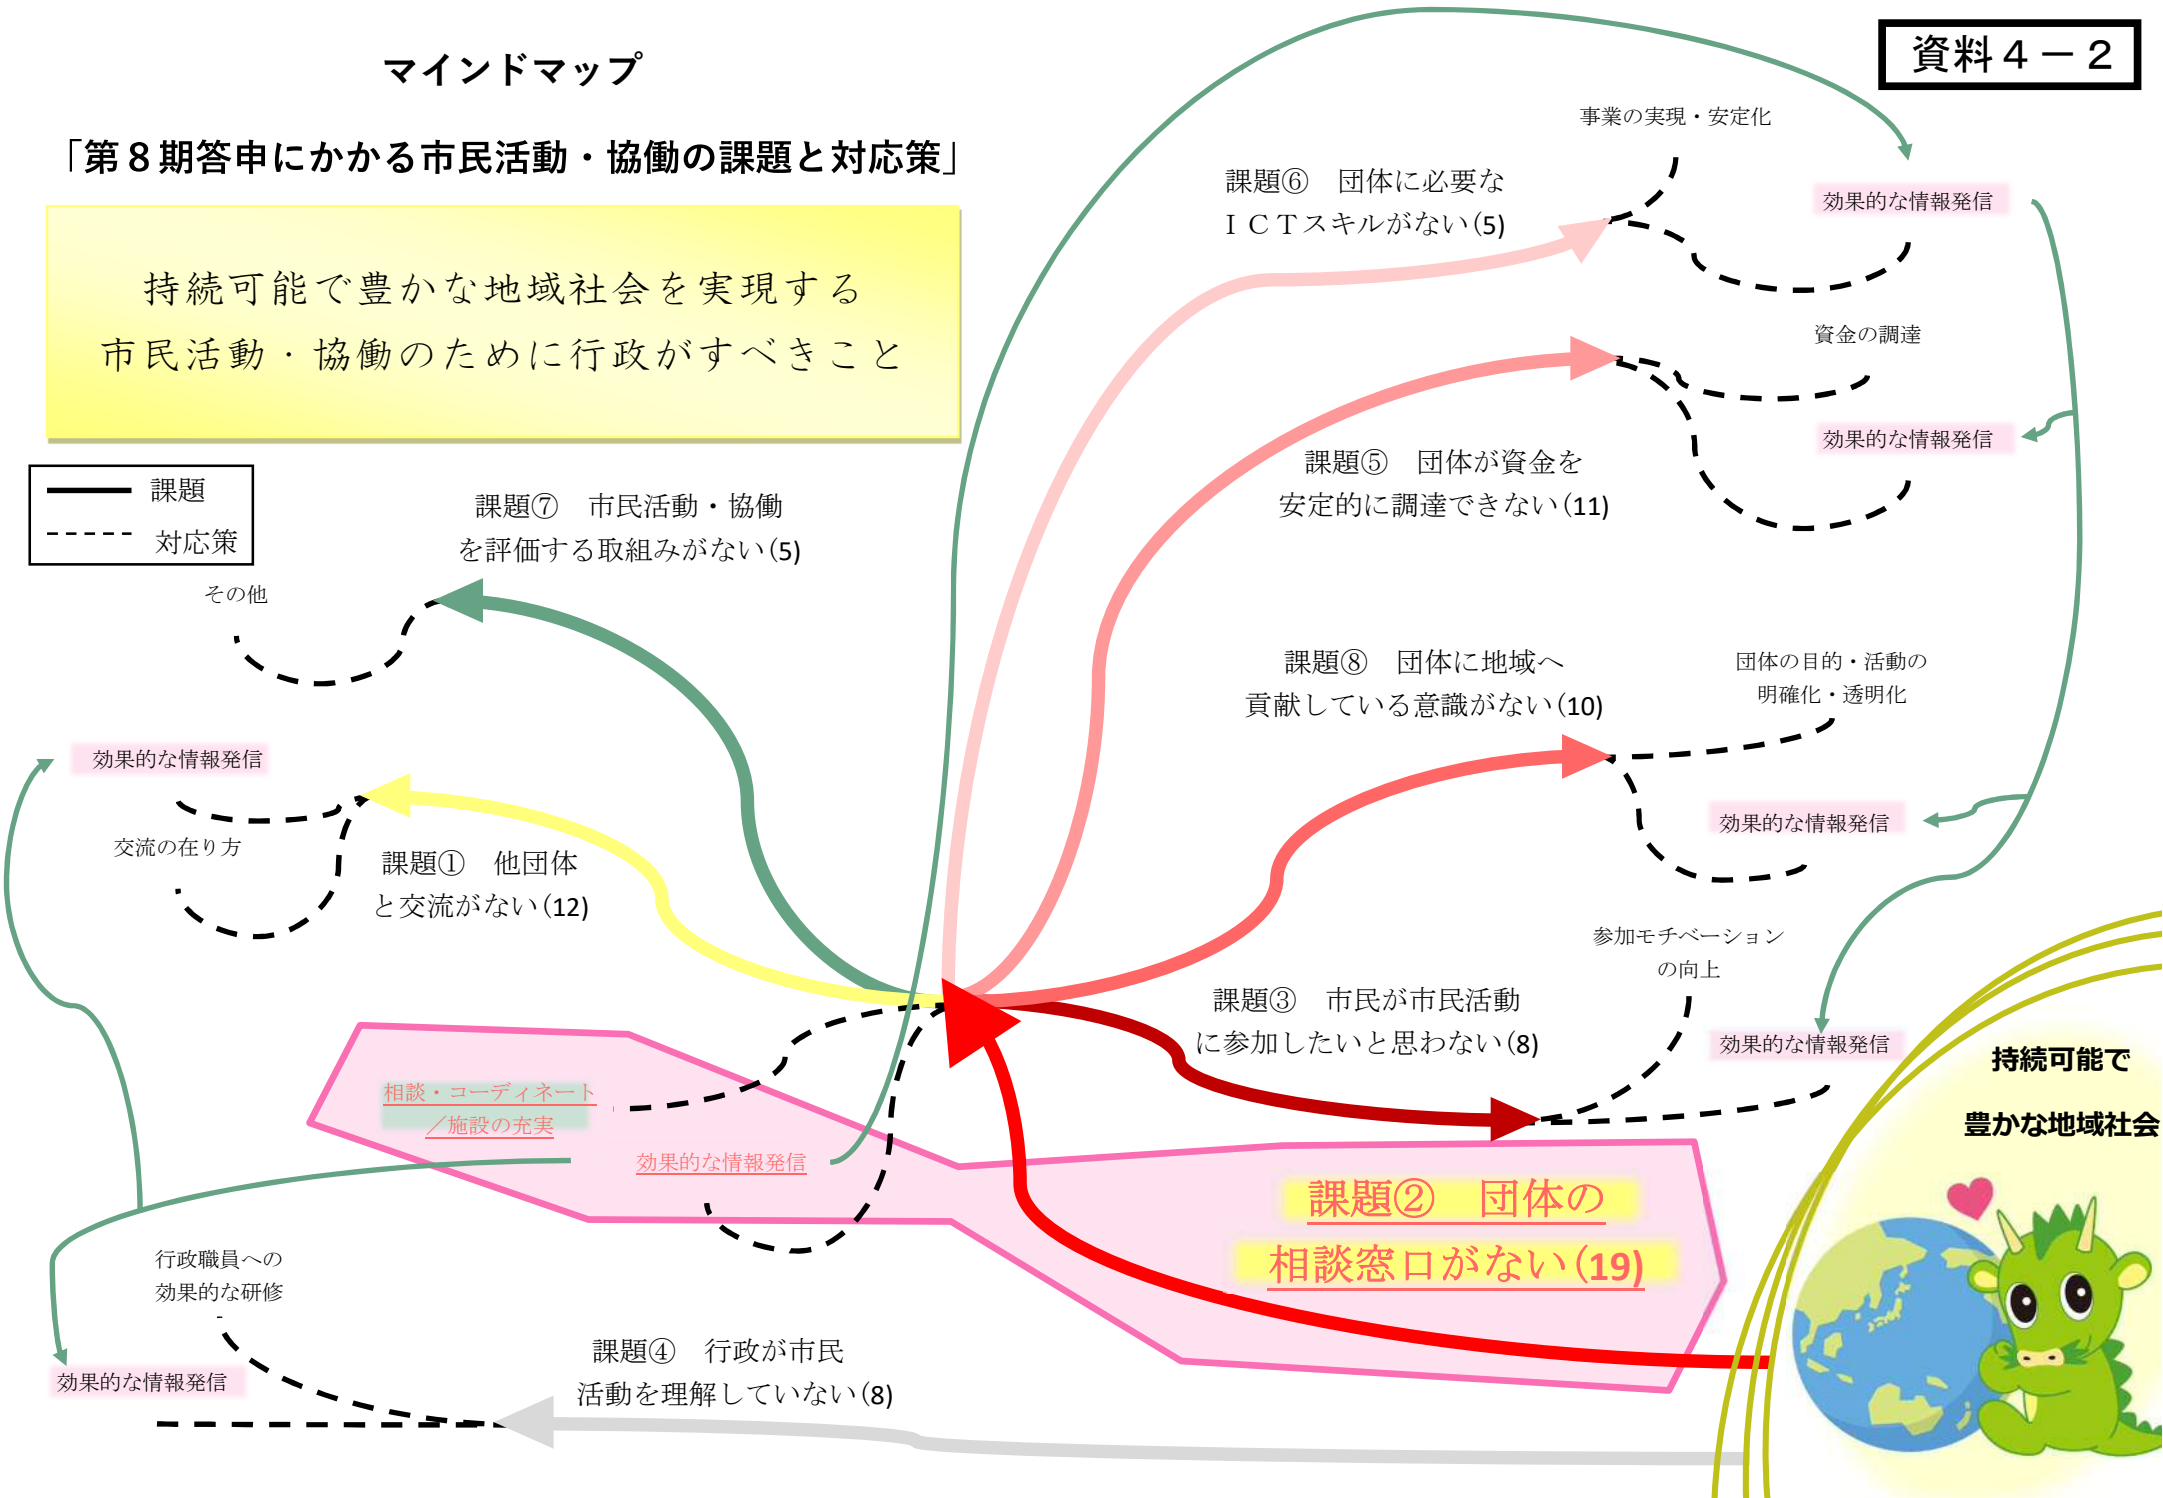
マインドマップ

「第８期答申にかかる市民活動・協働の課題と対応策」

資料４－２

持続可能で豊かな地域社会を実現する
市民活動・協働のために行政がすべきこと

課題
対応策

事業の実現・安定化

課題⑥　団体に必要な
ＩＣＴスキルがない(5)

効果的な情報発信

資金の調達

効果的な情報発信

課題⑤　団体が資金を
安定的に調達できない(11)

課題⑦　市民活動・協働
を評価する取組みがない(5)

その他

課題⑧　団体に地域へ
貢献している意識がない(10)

団体の目的・活動の
明確化・透明化

効果的な情報発信

効果的な情報発信

交流の在り方

課題①　他団体
と交流がない(12)

参加モチベーション
の向上

課題③　市民が市民活動
に参加したいと思わない(8)

効果的な情報発信

持続可能で
豊かな地域社会

相談・コーディネート
／施設の充実

効果的な情報発信

課題②　団体の
相談窓口がない(19)

行政職員への
効果的な研修

課題④　行政が市民
活動を理解していない(8)

効果的な情報発信